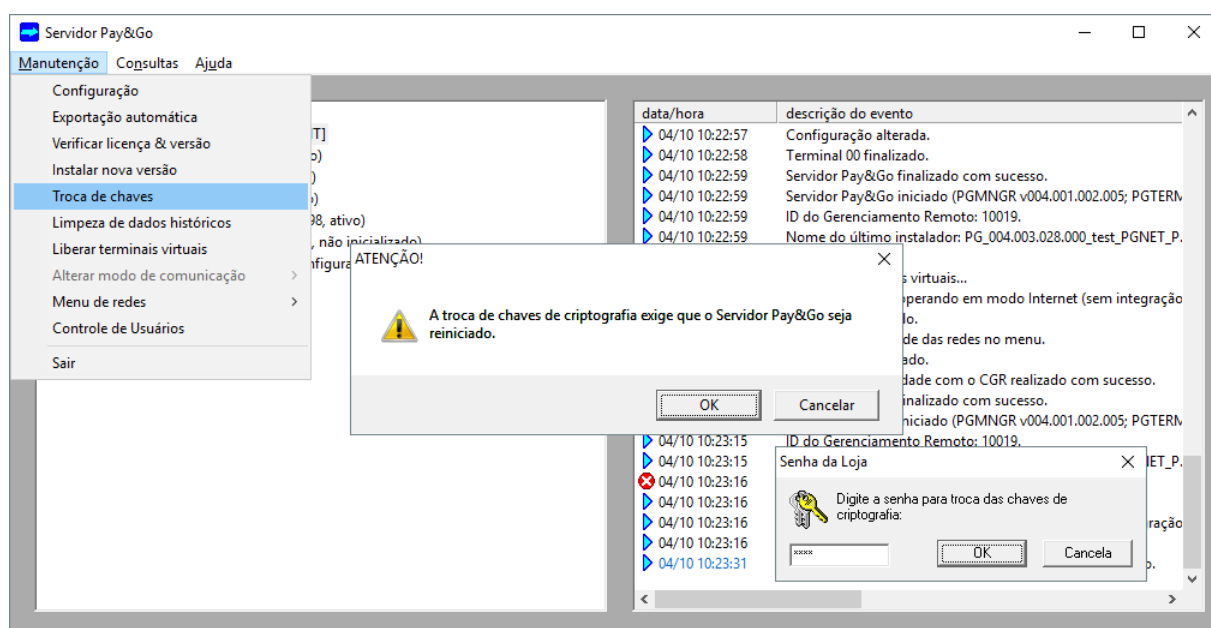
Servidor Pay&Go

Manutenção Consultas Ajuda

Configuração
Exportação automática
Verificar licença & versão
Instalar nova versão
Troca de chaves
Limpeza de dados históricos
Liberar terminais virtuais
Alterar modo de comunicação
Menu de redes
Controle de Usuários
Sair

T]
o)
)
s)
98, ativo)
, não inicializado)
nfigura

| data/hora | descrição do evento |
|---|---|
| 04/10 10:22:57 | Configuração alterada. |
| 04/10 10:22:58 | Terminal 00 finalizado. |
| 04/10 10:22:59 | Servidor Pay&Go finalizado com sucesso. |
| 04/10 10:22:59 | Servidor Pay&Go iniciado (PGMNGR v004.001.002.005; PGTERM |
| 04/10 10:22:59 | ID do Gerenciamento Remoto: 10019. |
| 04/10 10:22:59 | Nome do último instalador: PG_004.003.028.000_test_PGNET_P. |
| | s virtuais... |
| | operando em modo Internet (sem integração |
| | do. |
| | de das redes no menu. |
| | ado. |
| | dade com o CGR realizado com sucesso. |
| | inalizado com sucesso. |
| | niciado (PGMNGR v004.001.002.005; PGTERM |
| 04/10 10:23:15 | ID do Gerenciamento Remoto: 10019. |
| 04/10 10:23:15 | NET_P. |
| 04/10 10:23:16 | |
| 04/10 10:23:16 | |
| 04/10 10:23:16 | ração |
| 04/10 10:23:16 | |
| 04/10 10:23:31 | . |

ATENÇÃO!
A troca de chaves de criptografia exige que o Servidor Pay&Go seja reiniciado.
OK
Cancelar

Senha da Loja
Digite a senha para troca das chaves de criptografia:
****
OK
Cancela